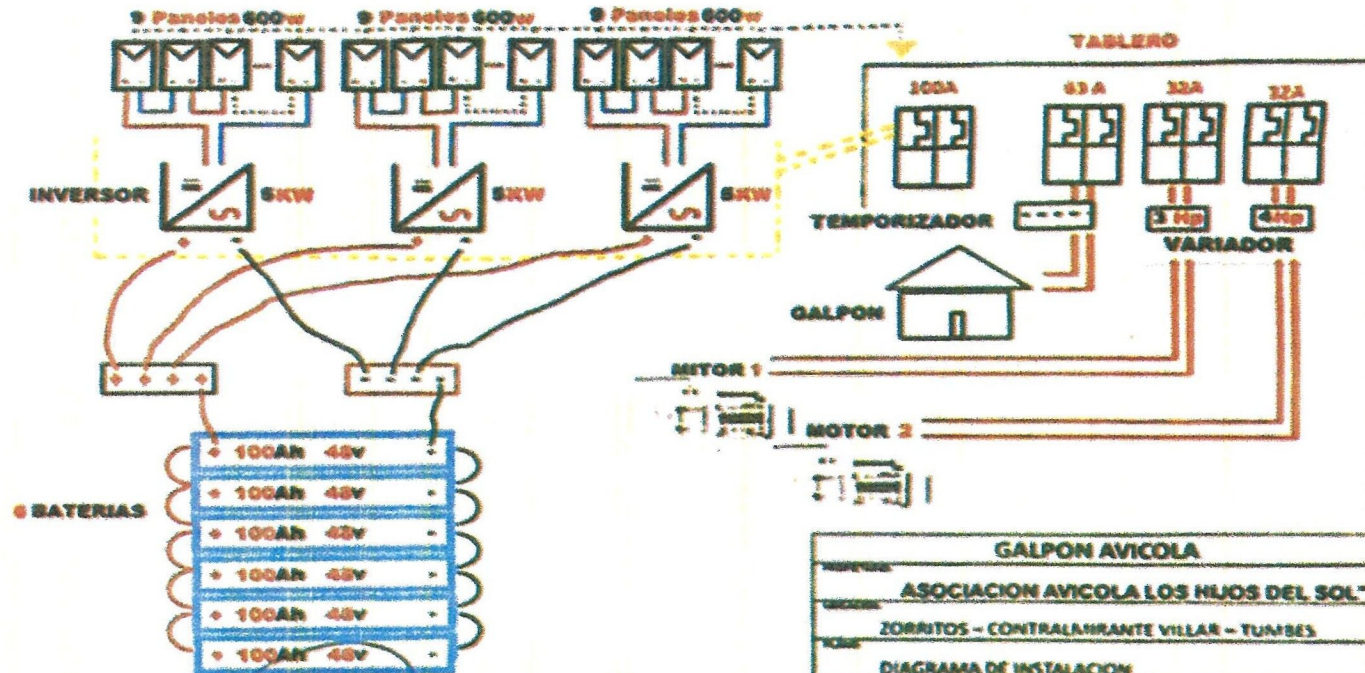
9 Paneles 600w
9 Paneles 600w
9 Paneles 600w

TABLERO

100A
63 A
32A
32A

INVERSOR
5KW
5KW
5KW

TEMPORIZADOR
3 Hp
4Hp
VARIADOR

GALPON

MOTOR 1
MOTOR 2

6 BATERIAS
+ 100Ah 48v -
+ 100Ah 48v -
+ 100Ah 48v -
+ 100Ah 48v -
+ 100Ah 48v -
+ 100Ah 48v -

GALPON AVICOLA
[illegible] ASOCIACION AVICOLA LOS HIJOS DEL SOL
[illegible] ZORRITOS – CONTRALMIRANTE VILLAR – TUMBES
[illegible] DIAGRAMA DE INSTALACION